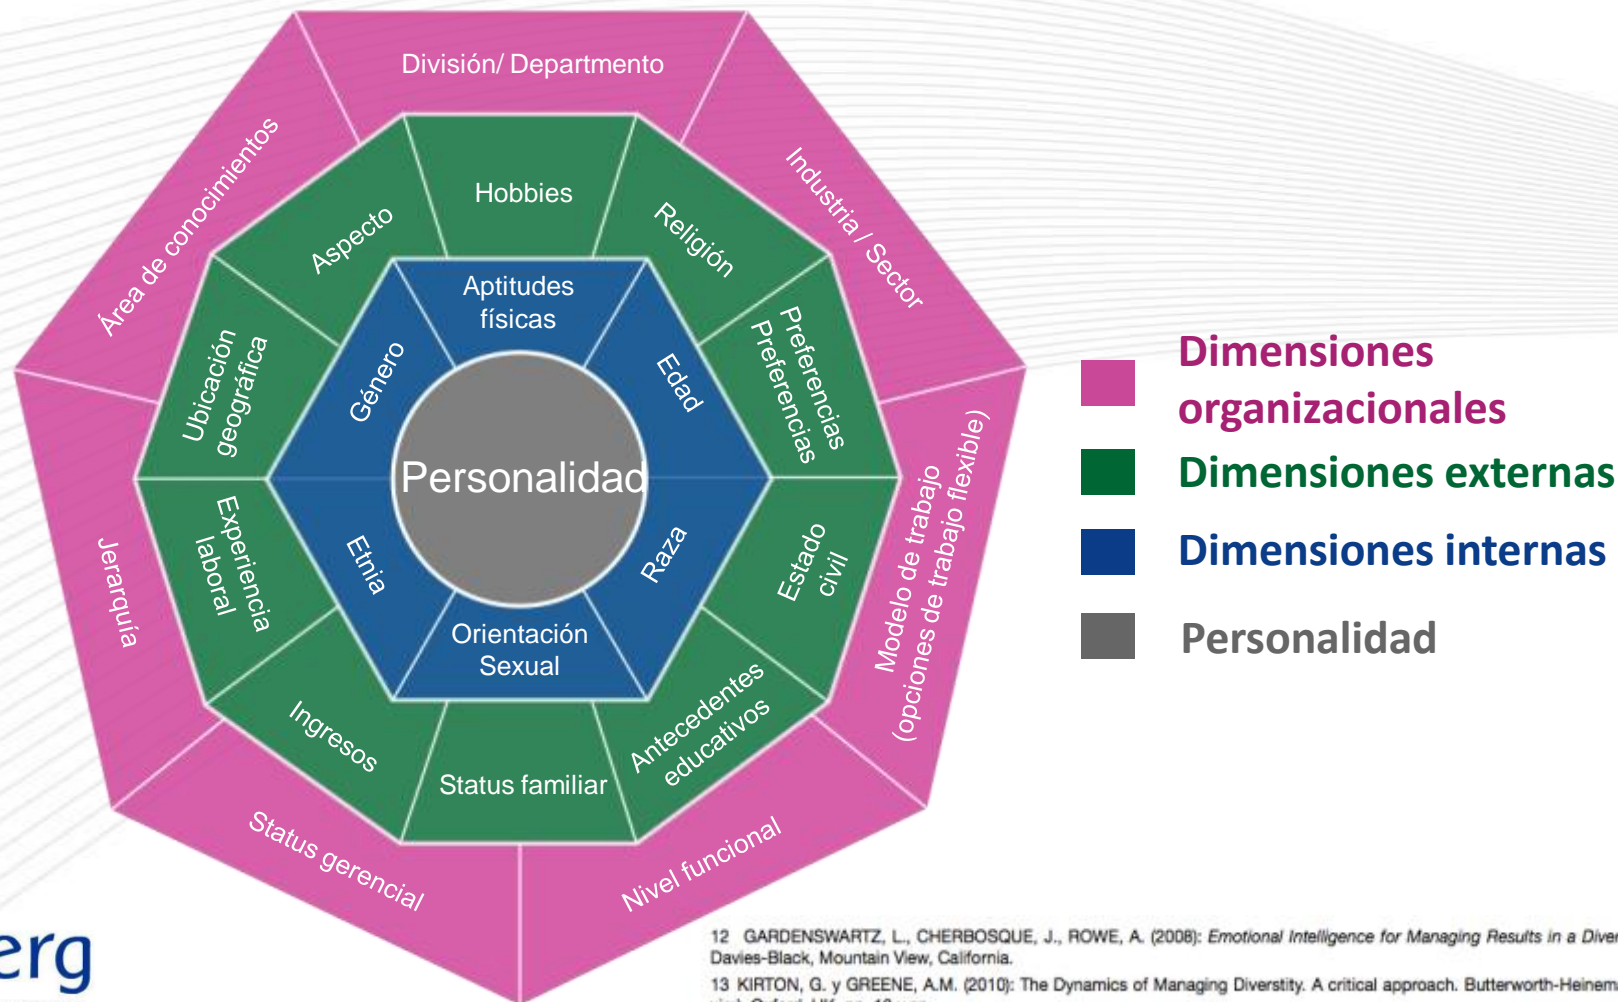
División/ Departmento

Área de conocimientos

Industria / Sector

Hobbies

Aspecto

Religión

Aptitudes físicas

Ubicación geográfica

Género

Edad

Preferencias Preferencias

Personalidad

Modelo de trabajo (opciones de trabajo flexible)

Jerarquía

Experiencia laboral

Etnia

Raza

Estado civil

Orientación Sexual

Ingresos

Status familiar

Antecedentes educativos

Status gerencial

Nivel funcional

Dimensiones organizacionales

Dimensiones externas

Dimensiones internas

Personalidad

erg

12 GARDENSWARTZ, L., CHERBOSQUE, J., ROWE, A. (2008): Emotional Intelligence for Managing Results in a Diver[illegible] Davies-Black, Mountain View, California.

13 KIRTON, G. y GREENE, A.M. (2010): The Dynamics of Managing Diverstity. A critical approach. Butterworth-Heinem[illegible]